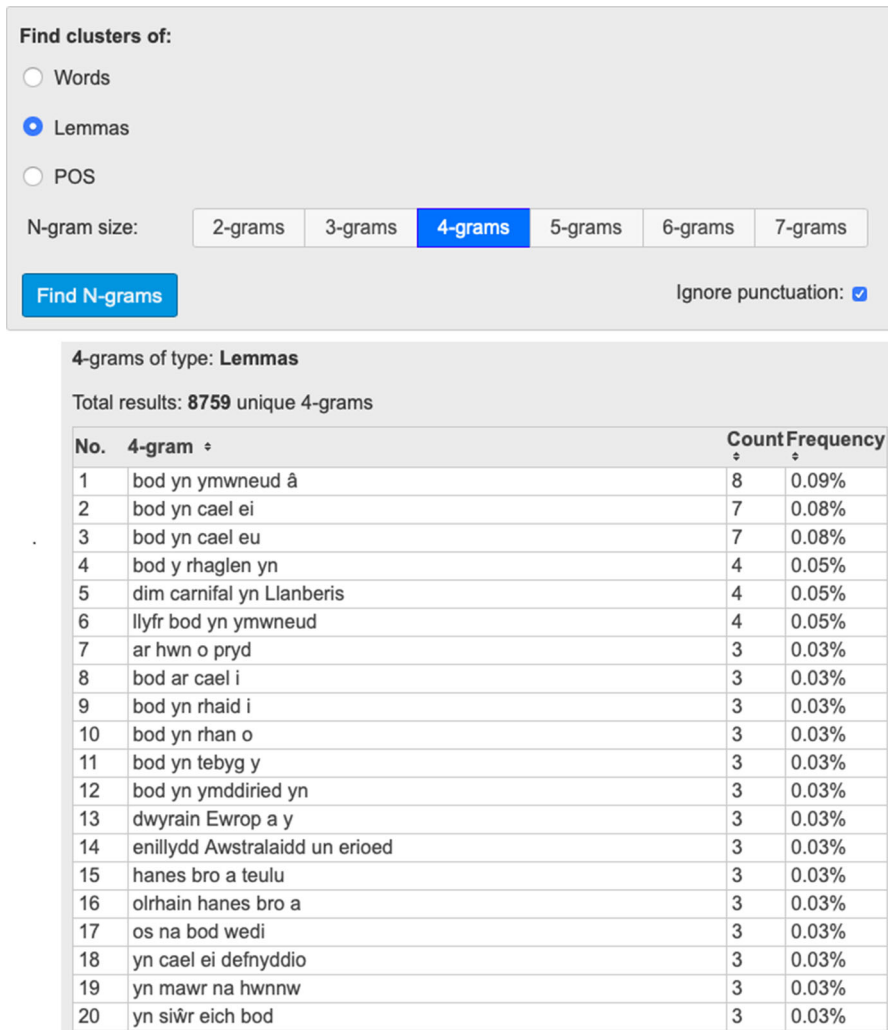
Find clusters of:

Words

Lemmas

POS

N-gram size: 2-grams 3-grams 4-grams 5-grams 6-grams 7-grams

Find N-grams

Ignore punctuation:

4-grams of type: **Lemmas**

Total results: **8759** unique 4-grams

| No. | 4-gram | Count | Frequency |
|---|---|---|---|
| 1 | bod yn ymwneud â | 8 | 0.09% |
| 2 | bod yn cael ei | 7 | 0.08% |
| 3 | bod yn cael eu | 7 | 0.08% |
| 4 | bod y rhaglen yn | 4 | 0.05% |
| 5 | dim carnifal yn Llanberis | 4 | 0.05% |
| 6 | llyfr bod yn ymwneud | 4 | 0.05% |
| 7 | ar hwn o pryd | 3 | 0.03% |
| 8 | bod ar cael i | 3 | 0.03% |
| 9 | bod yn rhaid i | 3 | 0.03% |
| 10 | bod yn rhan o | 3 | 0.03% |
| 11 | bod yn tebyg y | 3 | 0.03% |
| 12 | bod yn ymddiried yn | 3 | 0.03% |
| 13 | dwyrain Ewrop a y | 3 | 0.03% |
| 14 | enillydd Awstralaidd un erioed | 3 | 0.03% |
| 15 | hanes bro a teulu | 3 | 0.03% |
| 16 | olrhain hanes bro a | 3 | 0.03% |
| 17 | os na bod wedi | 3 | 0.03% |
| 18 | yn cael ei defnyddio | 3 | 0.03% |
| 19 | yn mawr na hwnnw | 3 | 0.03% |
| 20 | yn siŵr eich bod | 3 | 0.03% |